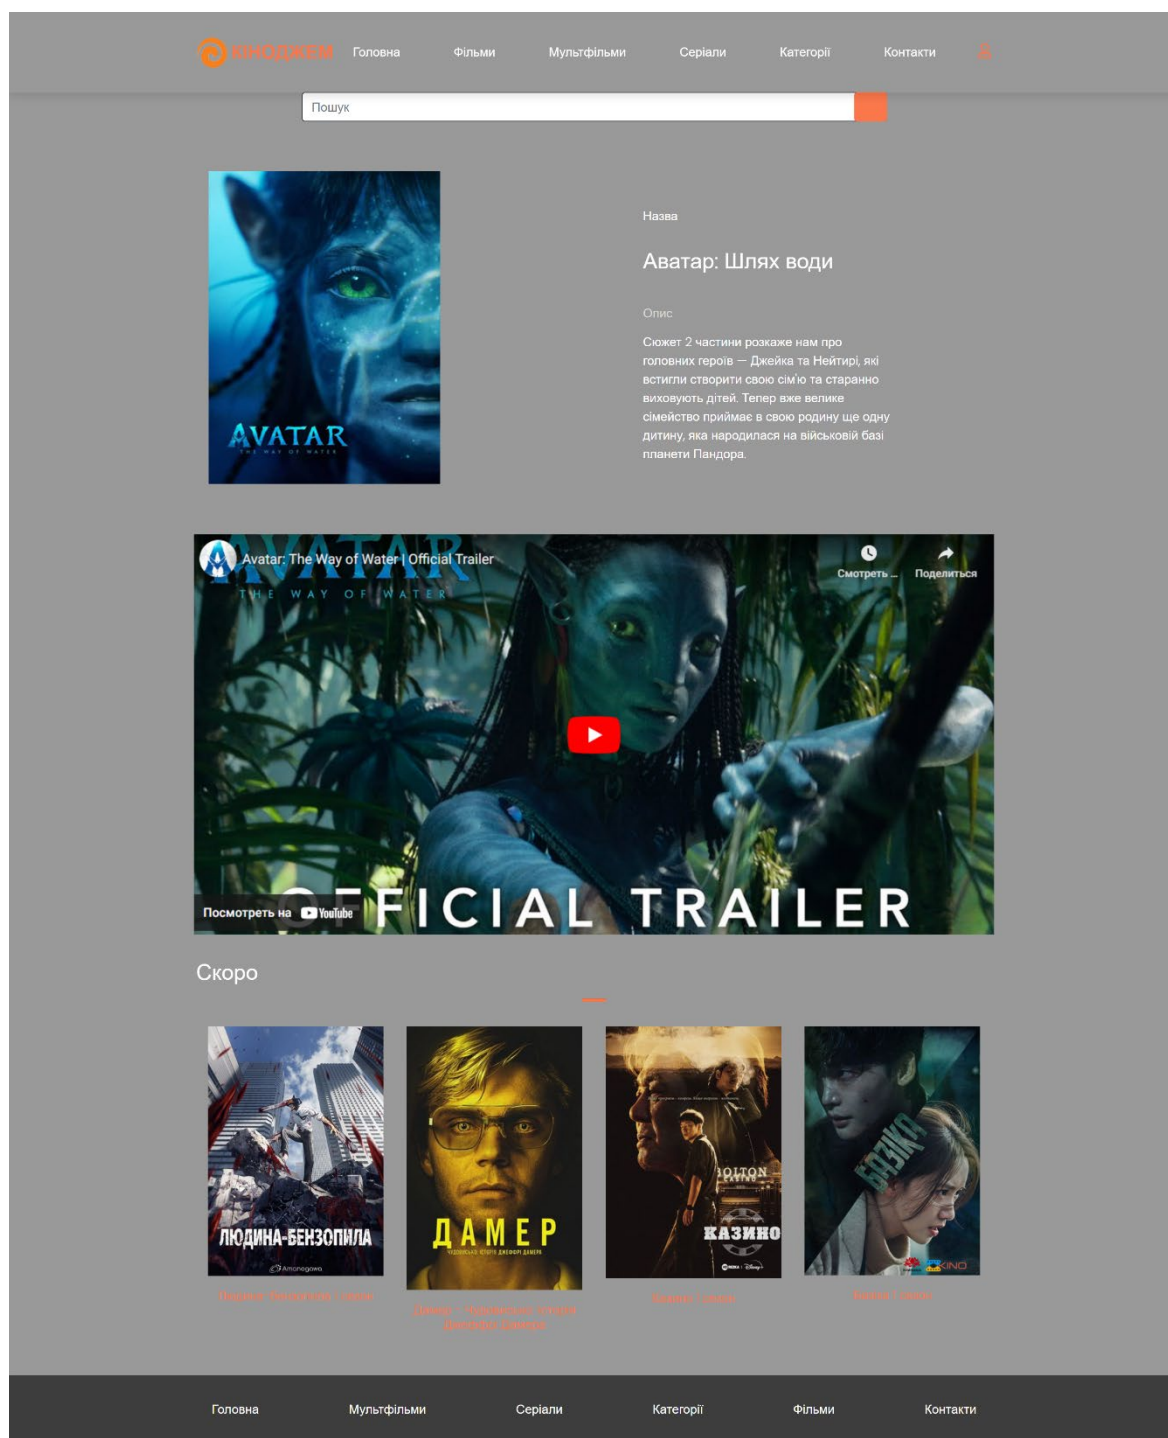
КІНОДЖЕМ Головна Фільми Мультфільми Серіали Категорії Контакти

Пошук

AVATAR
THE WAY OF WATER

Назва

Аватар: Шлях води

Опис

Сюжет 2 частини розкаже нам про головних героїв — Джейка та Нейтирі, які встигли створити свою сім'ю та старанно виховують дітей. Тепер вже велике сімейство приймає в свою родину ще одну дитину, яка народилася на військовій базі планети Пандора.

Avatar: The Way of Water | Official Trailer
THE WAY OF WATER
Смотреть ...
Поделиться
OFFICIAL TRAILER
Посмотреть на YouTube

Скоро

ЛЮДИНА-БЕНЗОПИЛА
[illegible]

ДАМЕР
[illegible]

BOLTON
КАЗИНО
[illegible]

БАЗИКА
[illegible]

Головна Мультфільми Серіали Категорії Фільми Контакти